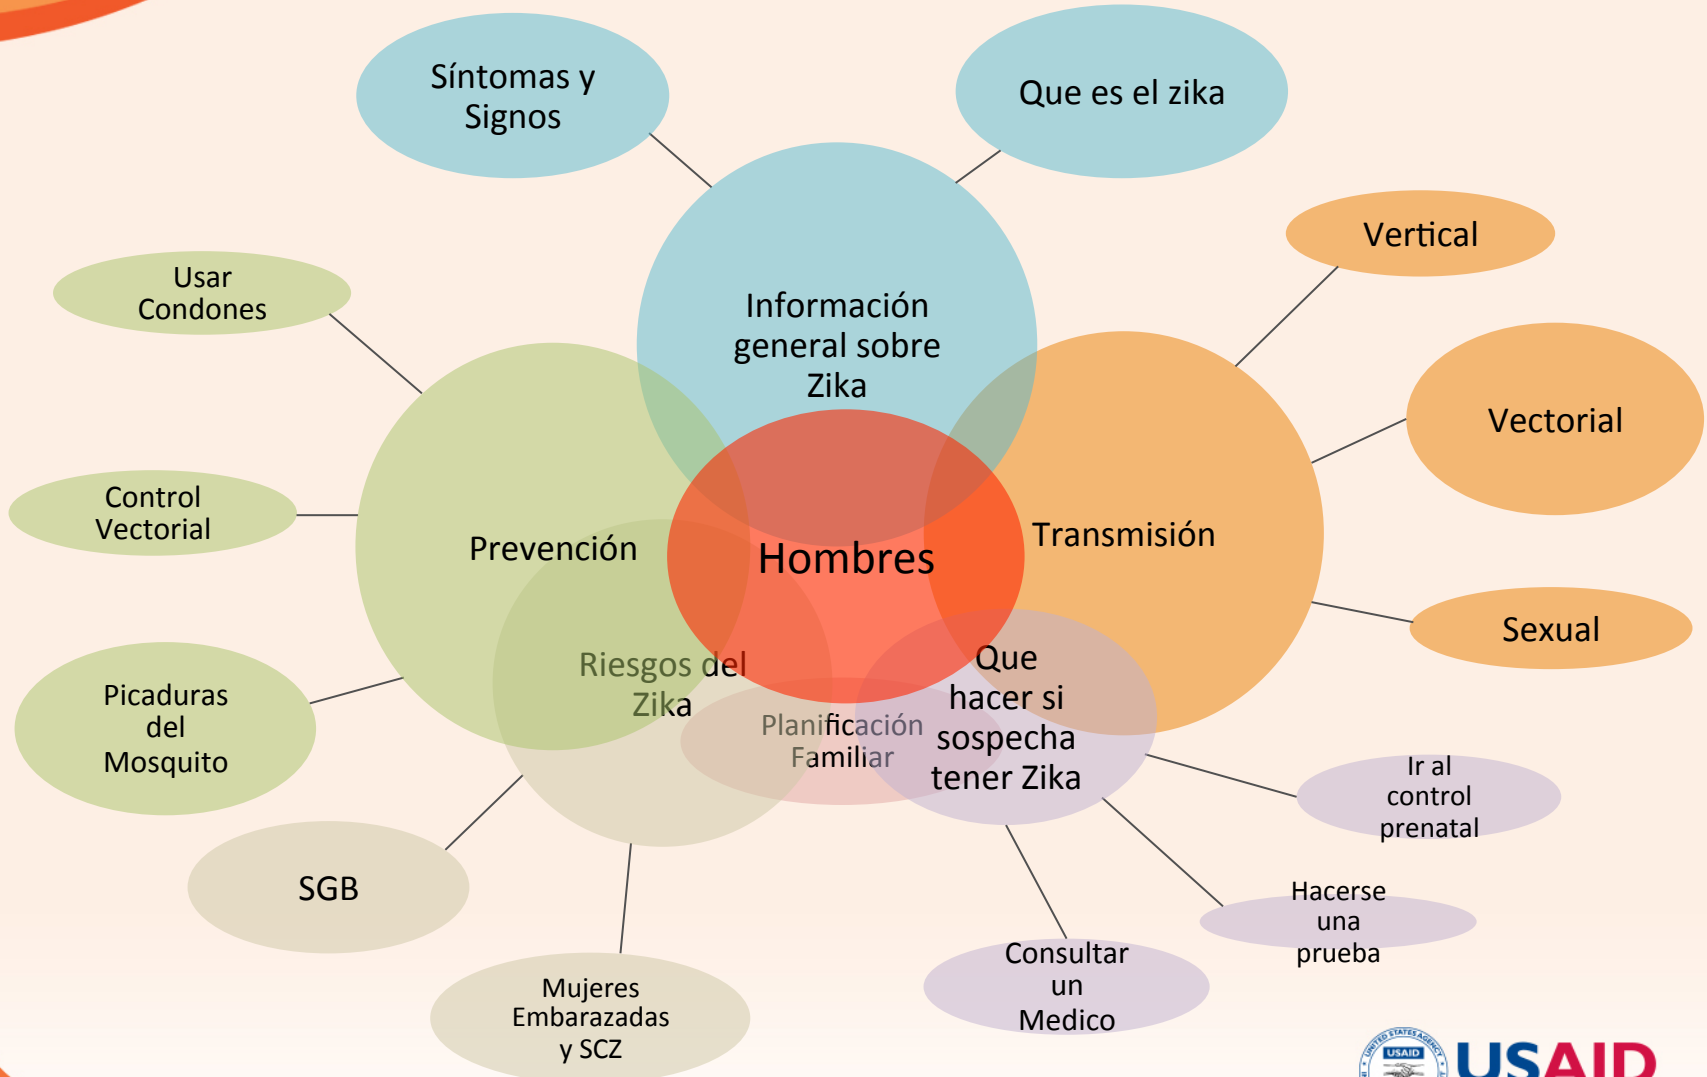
Síntomas y Signos

Que es el zika

Vertical

Usar Condones

Información general sobre Zika

Vectorial

Control Vectorial

Prevención

Hombres

Transmisión

Sexual

Riesgos del Zika

Que hacer si sospecha tener Zika

Picaduras del Mosquito

Planificación Familiar

Ir al control prenatal

SGB

Hacerse una prueba

Consultar un Medico

Mujeres Embarazadas y SCZ

USAID